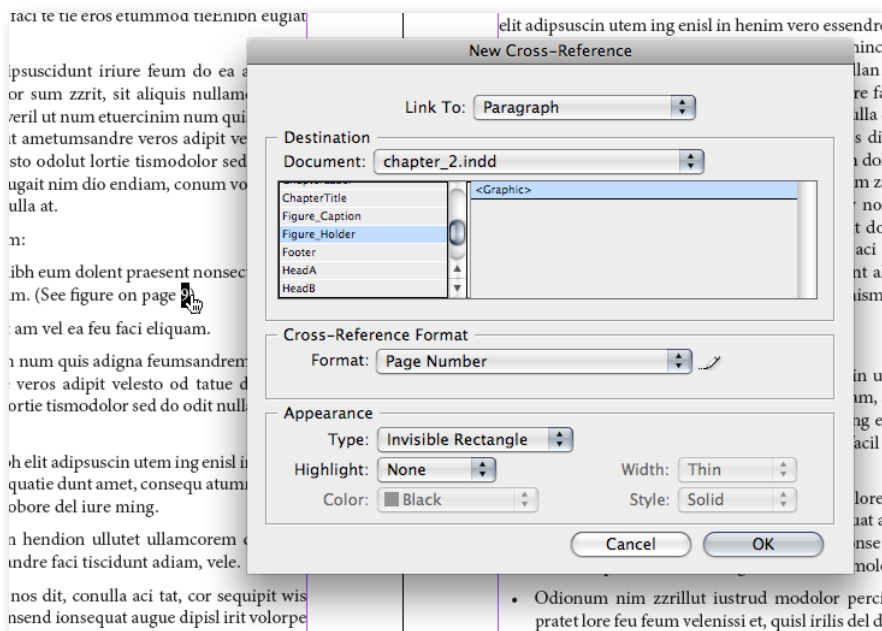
faci te tie eros etummod tieEnibh eugiat

ipsuscidunt iriure feum do ea a
or sum zzrit, sit aliquis nullam
veril ut num etuercinim num qu
t ametumsandre veros adipit ve
sto odolut lortie tismodolor sed
ugait nim dio endiam, conum vo
ulla at.

m:

ibh eum dolent praesent nonsec
m. (See figure on page 2)

t am vel ea feu faci eliquam.

n num quis adigna feumsandrem
veros adipit velesto od tatue d
ortie tismodolor sed do odit null

h elit adipsuscin utem ing enisl i
quatie dunt amet, consequ atum
obore del iure ming.

n hendion ullutet ullamcorem o
ndre faci tiscidunt adiam, vele.

nos dit, conulla aci tat, cor sequipit wis
nsend ionsequat augue dipisl irit volorpe

elit adipsuscin utem ing enisl in henim vero essendre

New Cross-Reference

Link To: Paragraph

Destination
Document: chapter_2.indd
ChapterTitle
Figure_Caption
Figure_Holder
Footer
HeadA
HeadB
<Graphic>

Cross-Reference Format
Format: Page Number

Appearance
Type: Invisible Rectangle
Highlight: None
Width: Thin
Color: Black
Style: Solid

Cancel
OK

• Odionum nim zzrillut iustrud modolor perci
pratet lore feu feum velenissi et, quisl irilis del